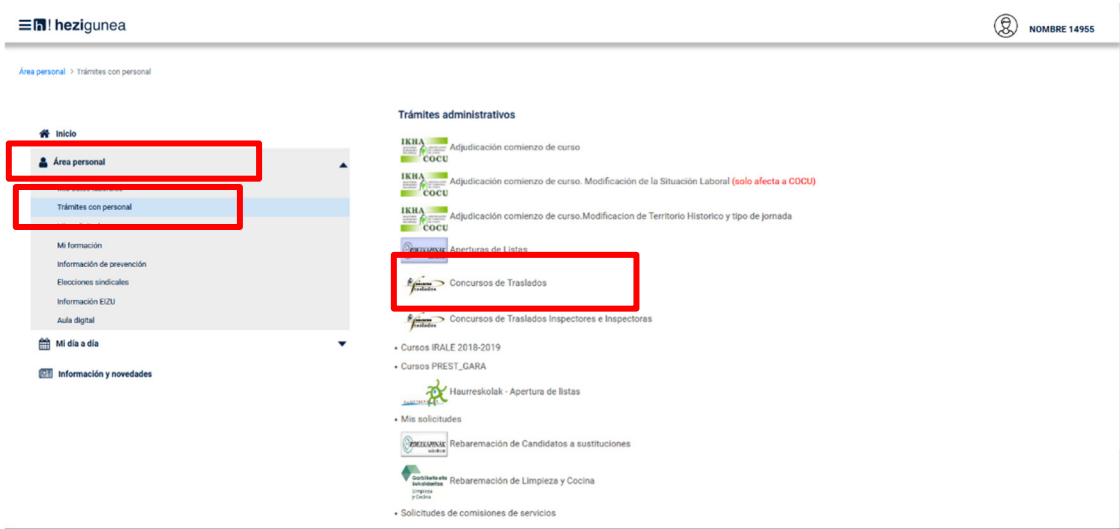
h! hezigunea

NOMBRE 14955

Área personal > Trámites con personal

Inicio

Área personal

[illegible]

Trámites con personal

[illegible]

Mi formación

Información de prevención

Elecciones sindicales

Información EIZU

Aula digital

Mi día a día

Información y novedades

Trámites administrativos

IKHA COCU Adjudicación comienzo de curso

IKHA COCU Adjudicación comienzo de curso. Modificación de la Situación Laboral (solo afecta a COCU)

IKHA COCU Adjudicación comienzo de curso.Modificacion de Territorio Historico y tipo de jornada

Aperturas de Listas

Concursos de Traslados

Concursos de Traslados Inspectores e Inspectoras

• Cursos IRALE 2018-2019

• Cursos PREST_GARA

Haurreskolak - Apertura de listas

• Mis solicitudes

Rebaremación de Candidatos a sustituciones

Rebaremación de Limpieza y Cocina

• Solicitudes de comisiones de servicios